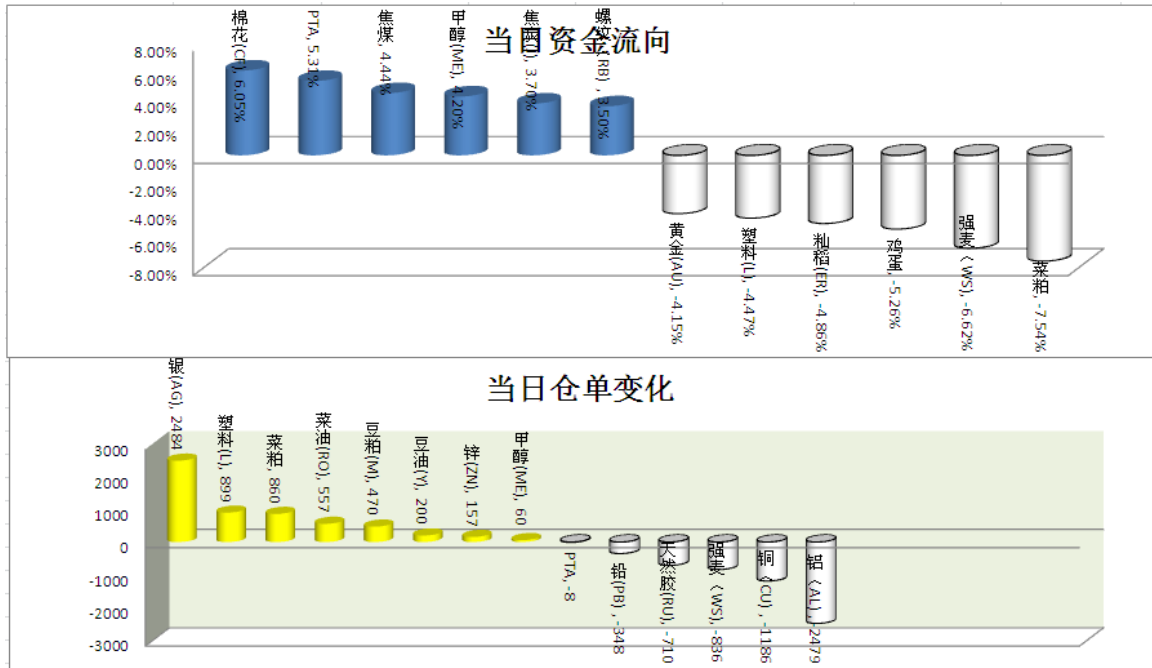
当日资金流向

8.00%
6.00%
4.00%
2.00%
0.00%
-2.00%
-4.00%
-6.00%
-8.00%

棉花(CF), 6.05%
PTA, 5.31%
焦煤, 4.44%
甲醇(ME), 4.20%
焦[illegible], 3.70%
螺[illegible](RB), 3.50%
黄金(AU), -4.15%
塑料(L), -4.47%
籼稻(ER), -4.86%
鸡蛋, -5.26%
强麦(WS), -6.62%
菜粕, -7.54%

当日仓单变化

3000
2000
1000
0
-1000
-2000
-3000

银(AG), 2484
塑料(L), 899
菜粕, 860
菜油(RO), 557
豆粕(M), 470
豆油(Y), 200
锌(ZN), 157
甲醇(ME), 60
PTA, -8
铅(PB), -348
天然胶(RU), -710
强麦(WS), -836
铜(CU), -1186
铝(AL), -2479